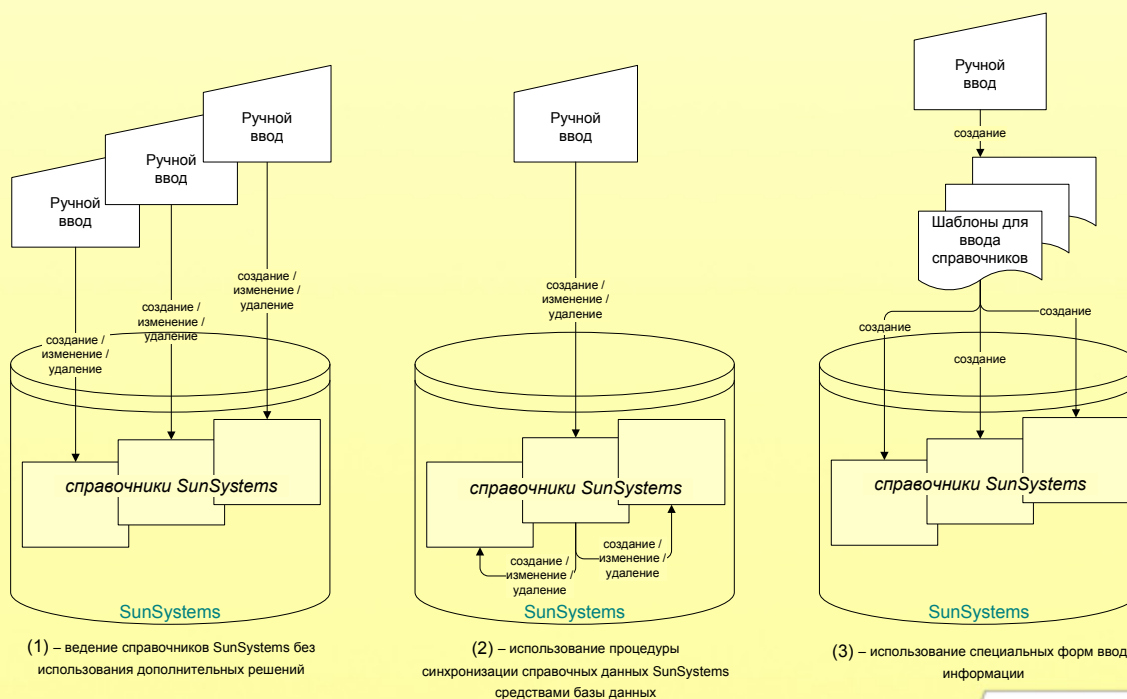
Ручной ввод

Ручной ввод

Ручной ввод

создание / изменение / удаление

создание / изменение / удаление

создание / изменение / удаление

справочники SunSystems

SunSystems

(1) – ведение справочников SunSystems без использования дополнительных решений

Ручной ввод

создание / изменение / удаление

справочники SunSystems

создание / изменение / удаление

создание / изменение / удаление

SunSystems

(2) – использование процедуры синхронизации справочных данных SunSystems средствами базы данных

Ручной ввод

создание

Шаблоны для ввода справочников

создание

создание

создание

справочники SunSystems

SunSystems

(3) – использование специальных форм ввода информации